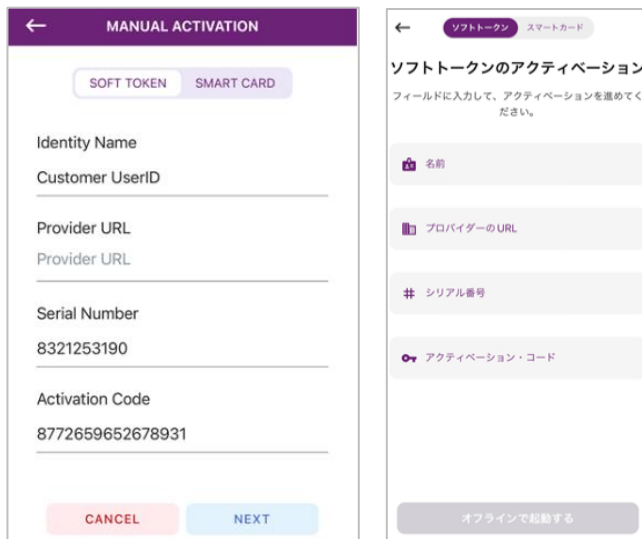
MANUAL ACTIVATION

SOFT TOKEN SMART CARD

Identity Name

Customer UserID

Provider URL

Provider URL

Serial Number

8321253190

Activation Code

8772659652678931

CANCEL NEXT

ソフトトークン スマートカード

ソフトトークンのアクティベーション

フィールドに入力して、アクティベーションを進めてください。

名前

プロバイダーのURL

シリアル番号

アクティベーション・コード

オフラインで起動する